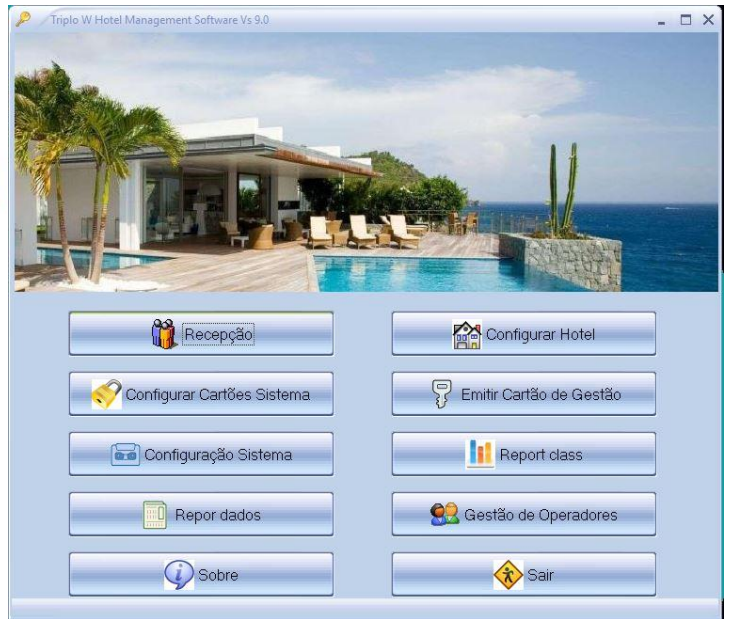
Triplo W Hotel Management Software Vs 9.0

Recepção

Configurar Hotel

Configurar Cartões Sistema

Emitir Cartão de Gestão

Configuração Sistema

Report class

Repor dados

Gestão de Operadores

Sobre

Sair